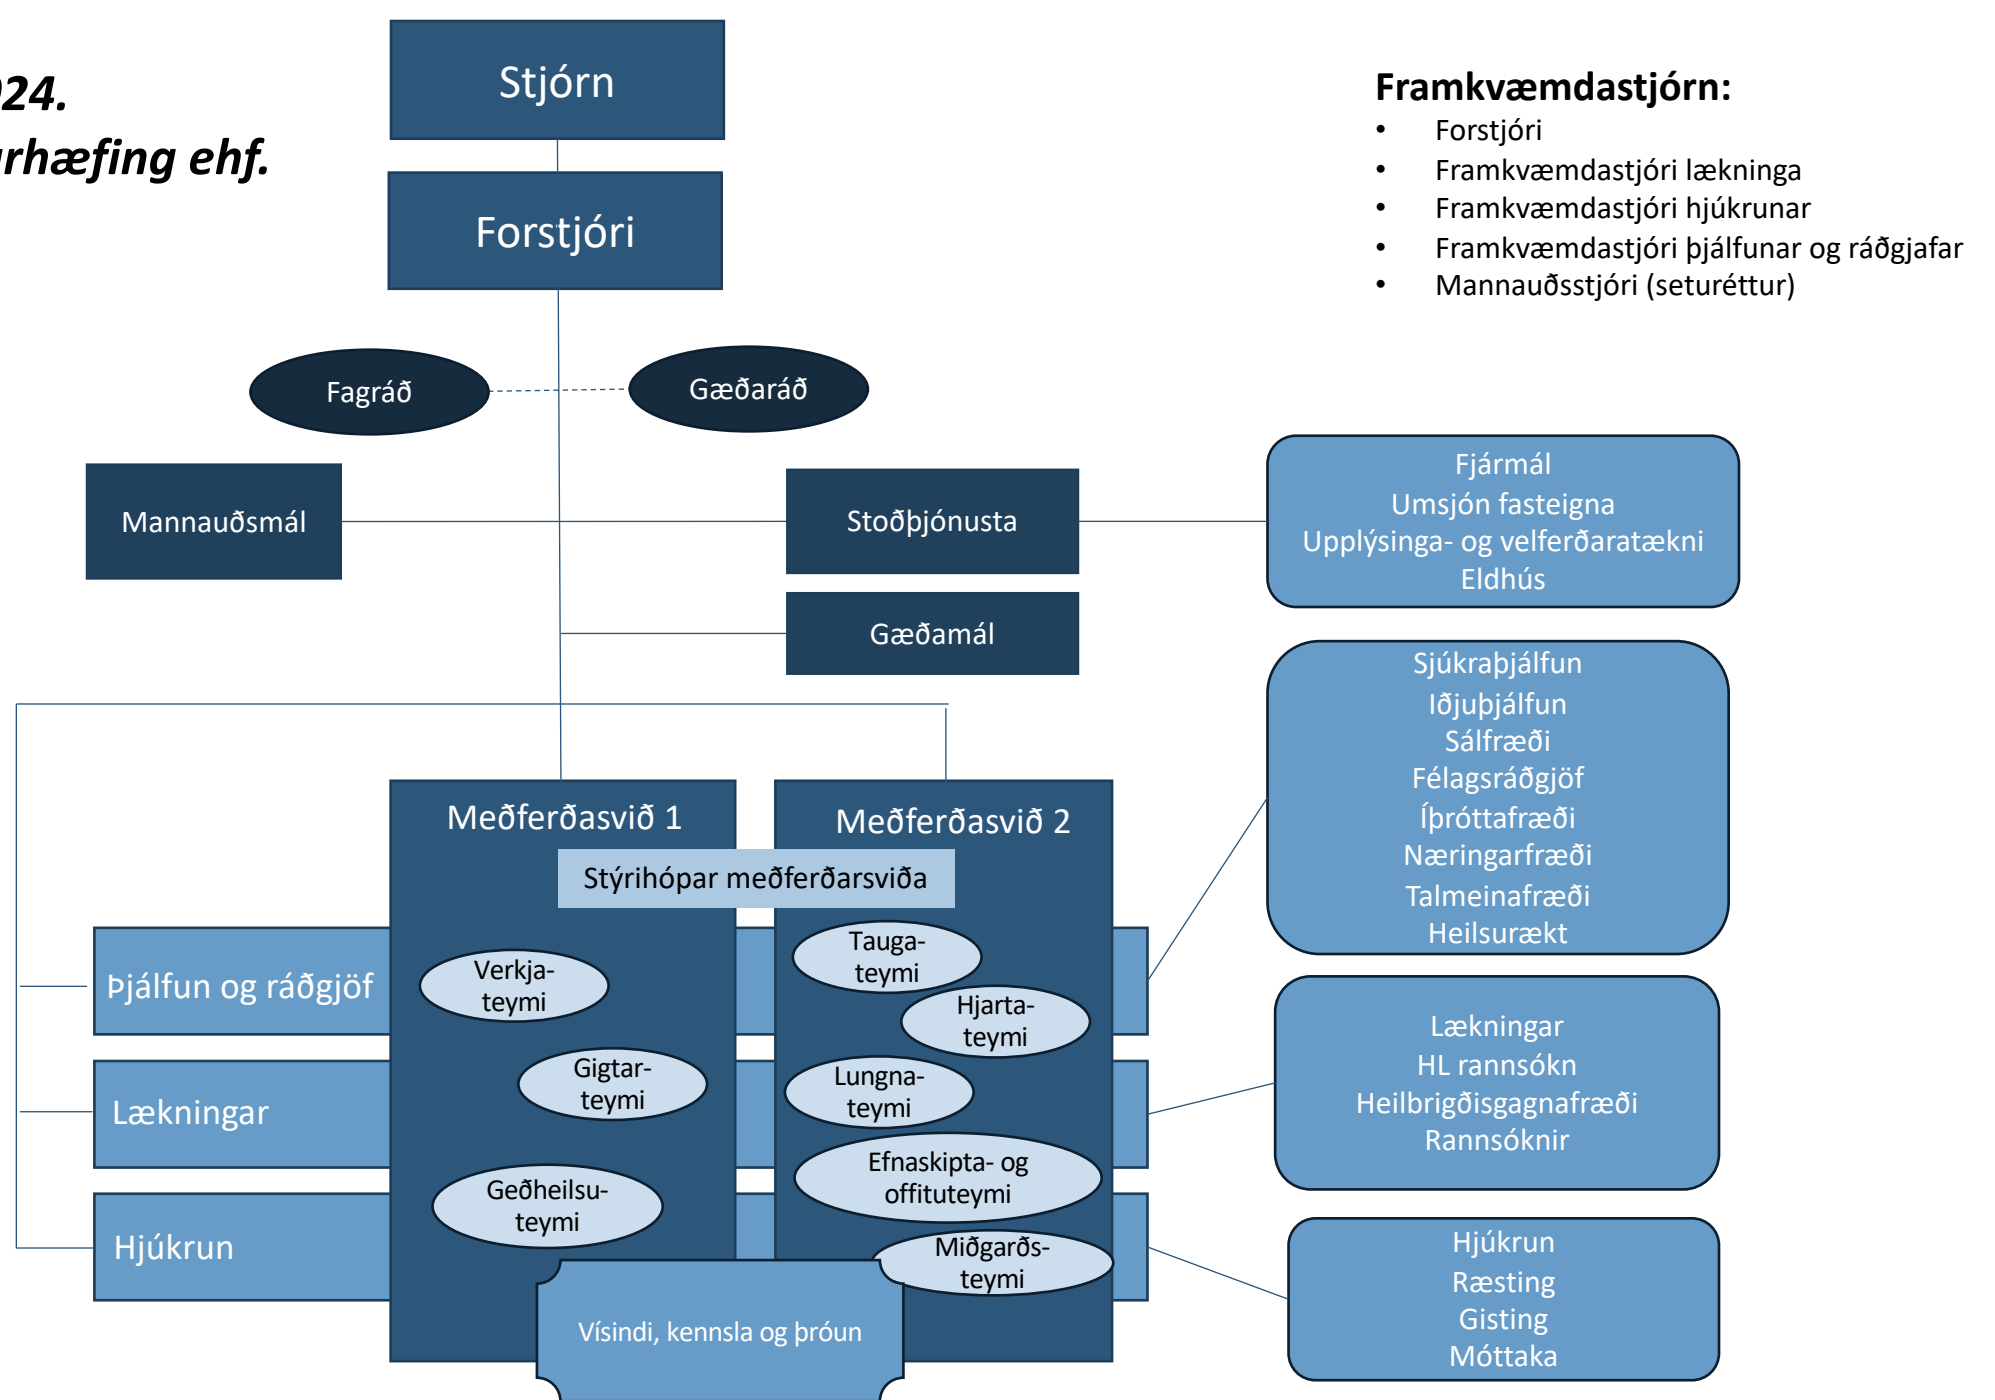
24.
rhæfing ehf.

Stjórn

Forstjóri

Framkvæmdastjórn:
- Forstjóri
- Framkvæmdastjóri lækninga
- Framkvæmdastjóri hjúkrunar
- Framkvæmdastjóri þjálfunar og ráðgjafar
- Mannauðsstjóri (seturéttur)

Fagráð

Gæðaráð

Mannauðsmál

Stoðþjónusta

Fjármál
Umsjón fasteigna
Upplýsinga- og velferðaratækni
Eldhús

Gæðamál

Sjúkraþjálfun
Iðjuþjálfun
Sálfræði
Félagsráðgjöf
Íþróttafræði
Næringarfræði
Talmeinafræði
Heilsurækt

Meðferðasvið 1

Meðferðasvið 2

Stýrihópar meðferðarsviða

Þjálfun og ráðgjöf

Verkja-teymi

Tauga-teymi

Hjarta-teymi

Gigtar-teymi

Lungna-teymi

Lækningar

Lækningar
HL rannsókn
Heilbrigðisgagnafræði
Rannsóknir

Efnaskipta- og offituteymi

Geðheilsu-teymi

Hjúkrun

Miðgarðs-teymi

Hjúkrun
Ræsting
Gisting
Móttaka

Vísindi, kennsla og þróun